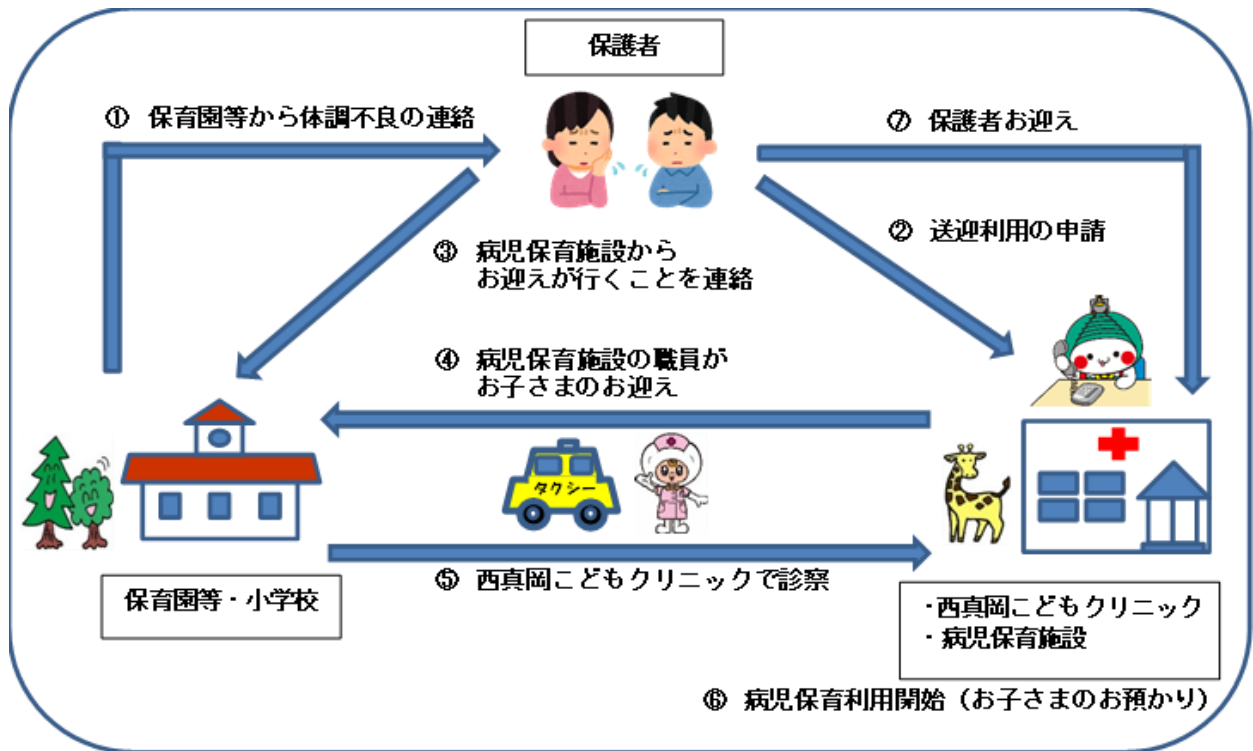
保護者

① 保育園等から体調不良の連絡

⑦ 保護者お迎え

② 送迎利用の申請

③ 病児保育施設から
お迎えが行くことを連絡

④ 病児保育施設の職員が
お子さまのお迎え

タクシー

⑤ 西真岡こどもクリニックで診察

保育園等・小学校

・西真岡こどもクリニック
・病児保育施設

⑥ 病児保育利用開始（お子さまのお預かり）